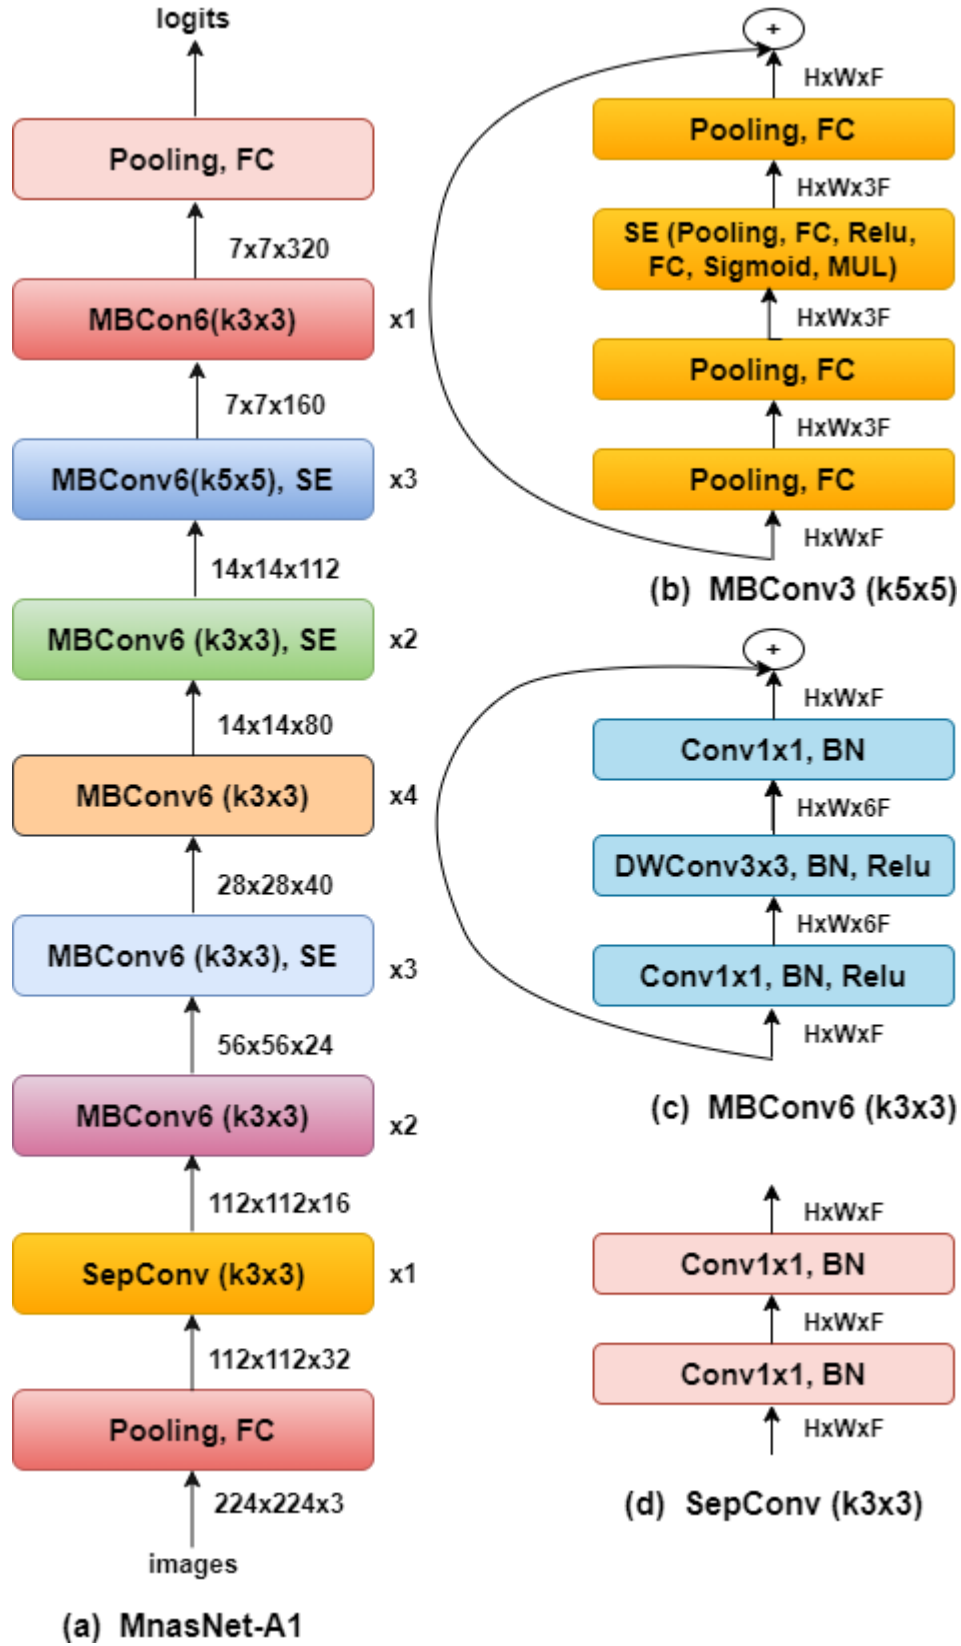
logits

Pooling, FC

7x7x320

MBCon6(k3x3) x1

7x7x160

MBConv6(k5x5), SE x3

14x14x112

MBConv6 (k3x3), SE x2

14x14x80

MBConv6 (k3x3) x4

28x28x40

MBConv6 (k3x3), SE x3

56x56x24

MBConv6 (k3x3) x2

112x112x16

SepConv (k3x3) x1

112x112x32

Pooling, FC

224x224x3

images

(a) MnasNet-A1

+

HxWxF

Pooling, FC

HxWx3F

SE (Pooling, FC, Relu, FC, Sigmoid, MUL)

HxWx3F

Pooling, FC

HxWx3F

Pooling, FC

HxWxF

(b) MBConv3 (k5x5)

+

HxWxF

Conv1x1, BN

HxWx6F

DWConv3x3, BN, Relu

HxWx6F

Conv1x1, BN, Relu

HxWxF

(c) MBConv6 (k3x3)

HxWxF

Conv1x1, BN

HxWxF

Conv1x1, BN

HxWxF

(d) SepConv (k3x3)